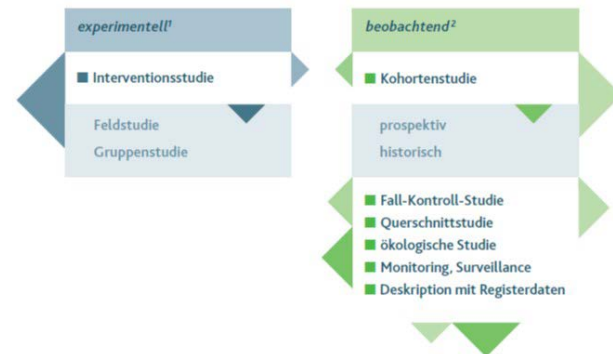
experimentell$^1$

Interventionsstudie

Feldstudie
Gruppenstudie

beobachtend$^2$

Kohortenstudie

prospektiv
historisch

Fall-Kontroll-Studie
Querschnittstudie
ökologische Studie
Monitoring, Surveillance
Deskription mit Registerdaten